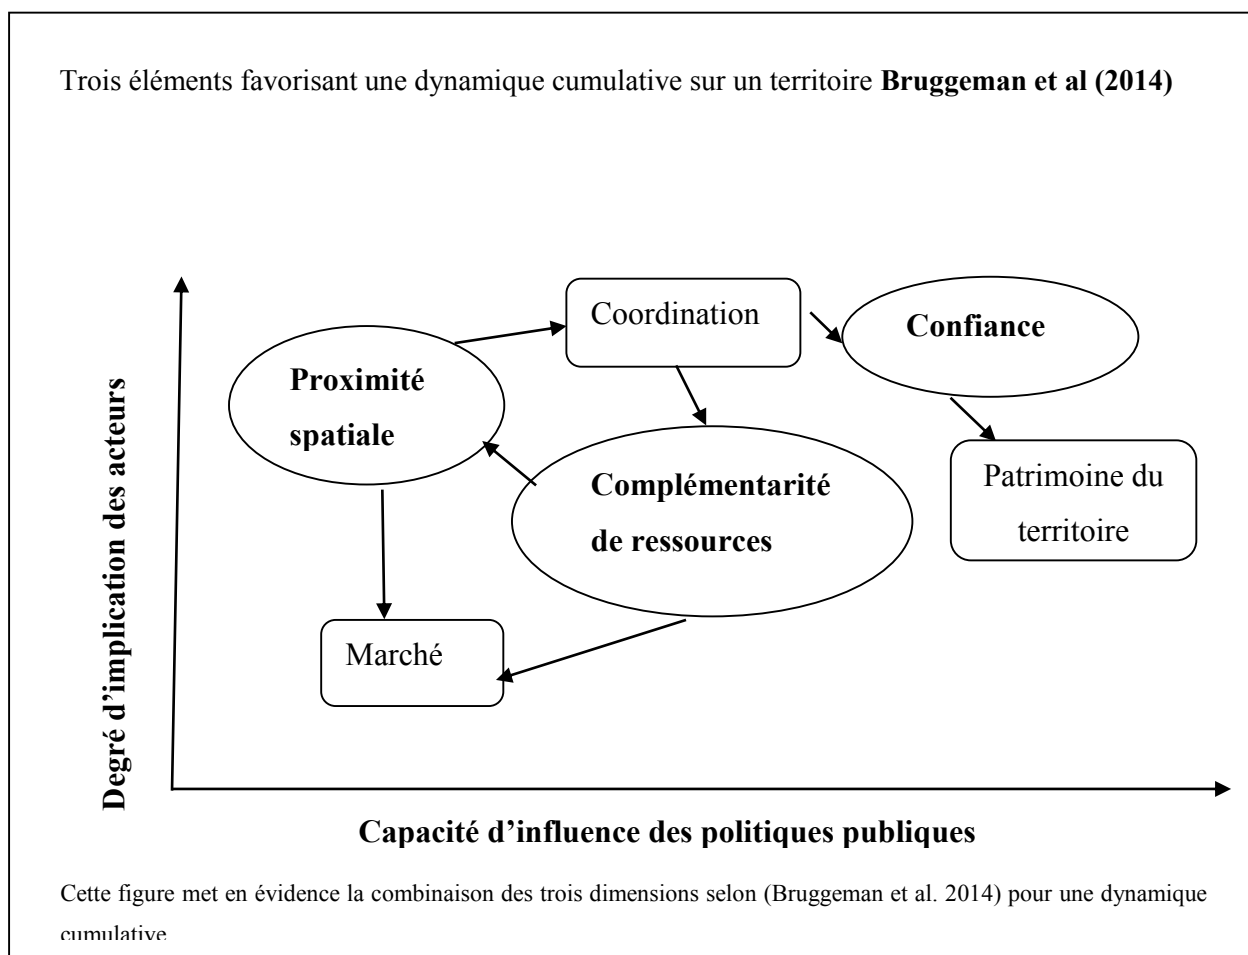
Trois éléments favorisant une dynamique cumulative sur un territoire **Bruggeman et al (2014)**

Coordination

**Confiance**

**Proximité spatiale**

**Complémentarité de ressources**

Patrimoine du territoire

Marché

**Degré d'implication des acteurs**

**Capacité d'influence des politiques publiques**

Cette figure met en évidence la combinaison des trois dimensions selon (Bruggeman et al. 2014) pour une dynamique cumulative